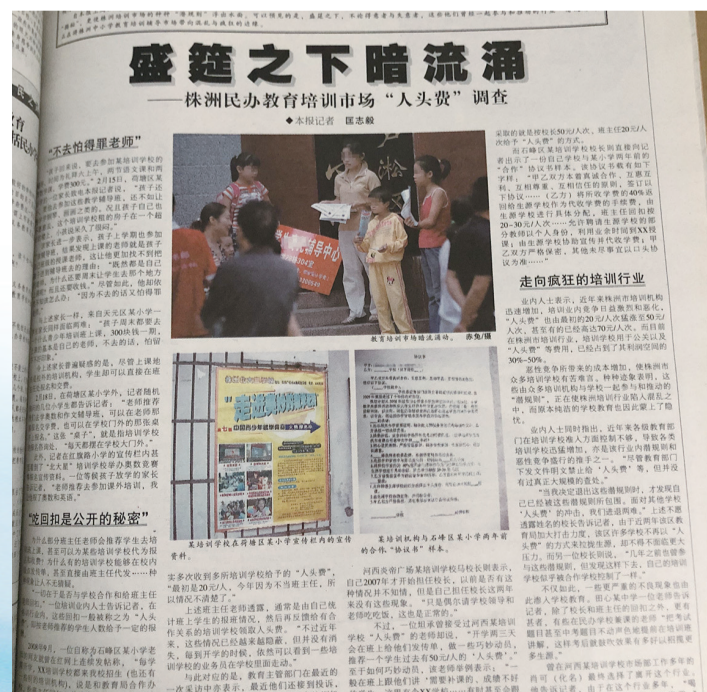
盛筵之下暗流涌

——株洲民办教育培训市场"人头费"调查

◆本报记者 匡志毅

"不去恰得罪老师"

"吃回扣是公开的秘密"

走向疯狂的培训行业

教育培训市场铺天盖地。 赤兔/摄

某培训学校在荷塘区某小学宣传栏内的宣传资料。

某培训机构与石峰区某小学两年前的合作"协议书"样本。

采取的就是按校长50元/人次，班主任20元/人次给予"人头费"的方式。

业内人士表示，近年来株洲市培训机构迅速增加，培训业内竞争日益激烈和恶化，"人头费"也由最初的20元/人次涨到50元/人次，甚至有的已经高达70元/人次。而目前在株洲市培训行业，培训学校用于公关以及"人头费"等费用，已经占到了其利润空间的30%~50%。

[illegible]

上述班主任老师透露，通常是由自己找计班上学生的报名情况，然后再反馈给合作关系的培训学校领取人头费。

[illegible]

与此对应的是，教育主管部门在最近的一次采访中表示，最近他们还接到投诉，

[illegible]